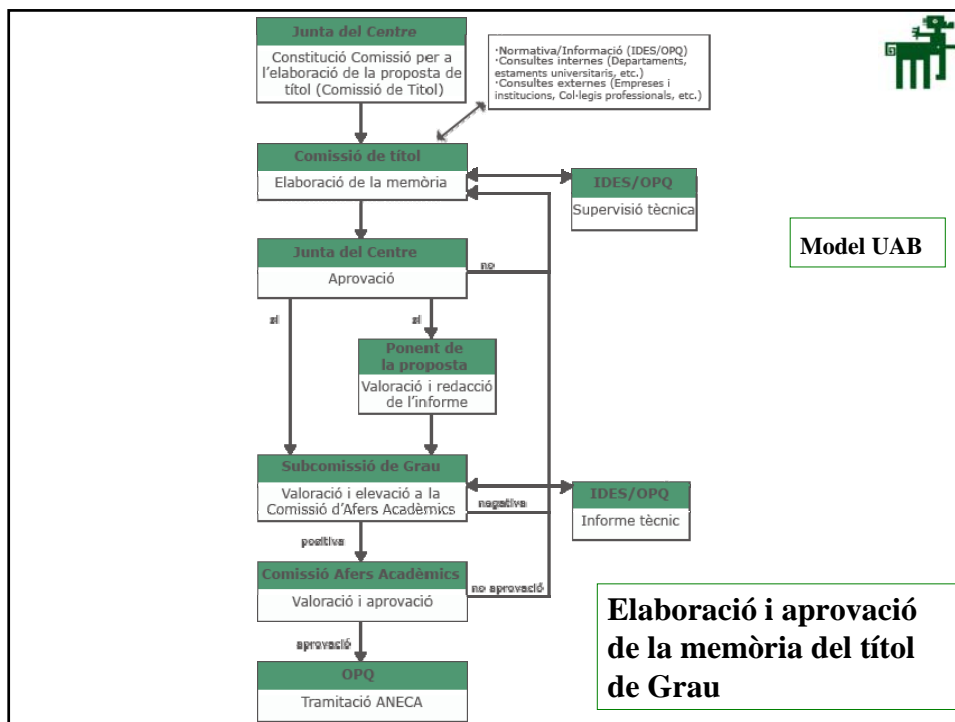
Junta del Centre

Constitució Comissió per a l'elaboració de la proposta de títol (Comissió de Títol)

·Normativa/Informació (IDES/OPQ)
·Consultes internes (Departaments, estaments universitaris, etc.)
·Consultes externes (Empreses i institucions, Col·legis professionals, etc.)

Comissió de títol

Elaboració de la memòria

IDES/OPQ

Supervisió tècnica

Model UAB

Junta del Centre

Aprovació

no

sí

sí

Ponent de la proposta

Valoració i redacció de l'informe

Subcomissió de Grau

Valoració i elevació a la Comissió d'Afers Acadèmics

negativa

IDES/OPQ

Informe tècnic

positiva

Comissió Afers Acadèmics

Valoració i aprovació

no aprovació

aprovació

OPQ

Tramitació ANECA

Elaboració i aprovació de la memòria del títol de Grau